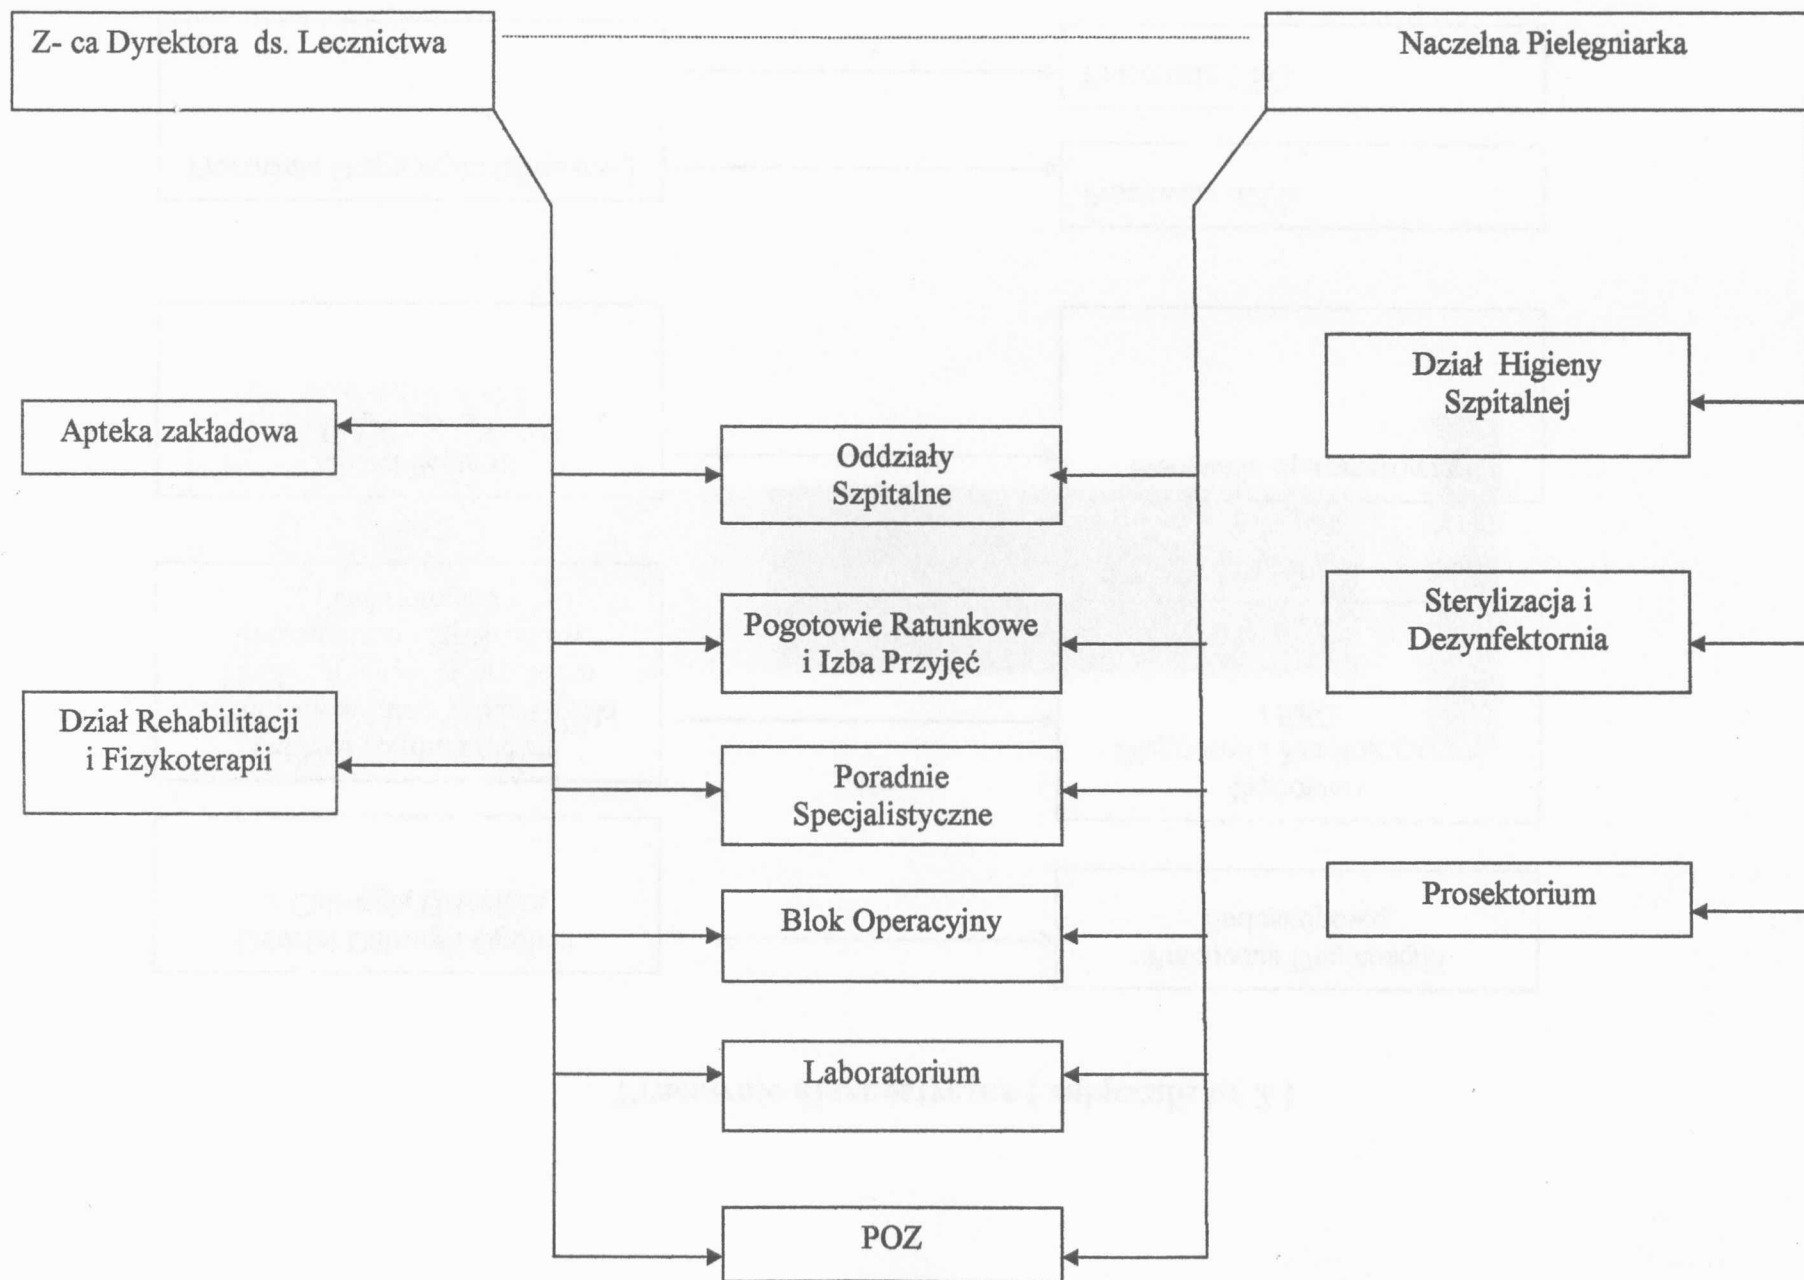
Z- ca Dyrektora ds. Lecznictwa

Naczelna Pielęgniarka

Apteka zakładowa

Dział Rehabilitacji i Fizykoterapii

Oddziały Szpitalne

Pogotowie Ratunkowe i Izba Przyjęć

Poradnie Specjalistyczne

Blok Operacyjny

Laboratorium

POZ

Dział Higieny Szpitalnej

Sterylizacja i Dezynfektornia

Prosektorium